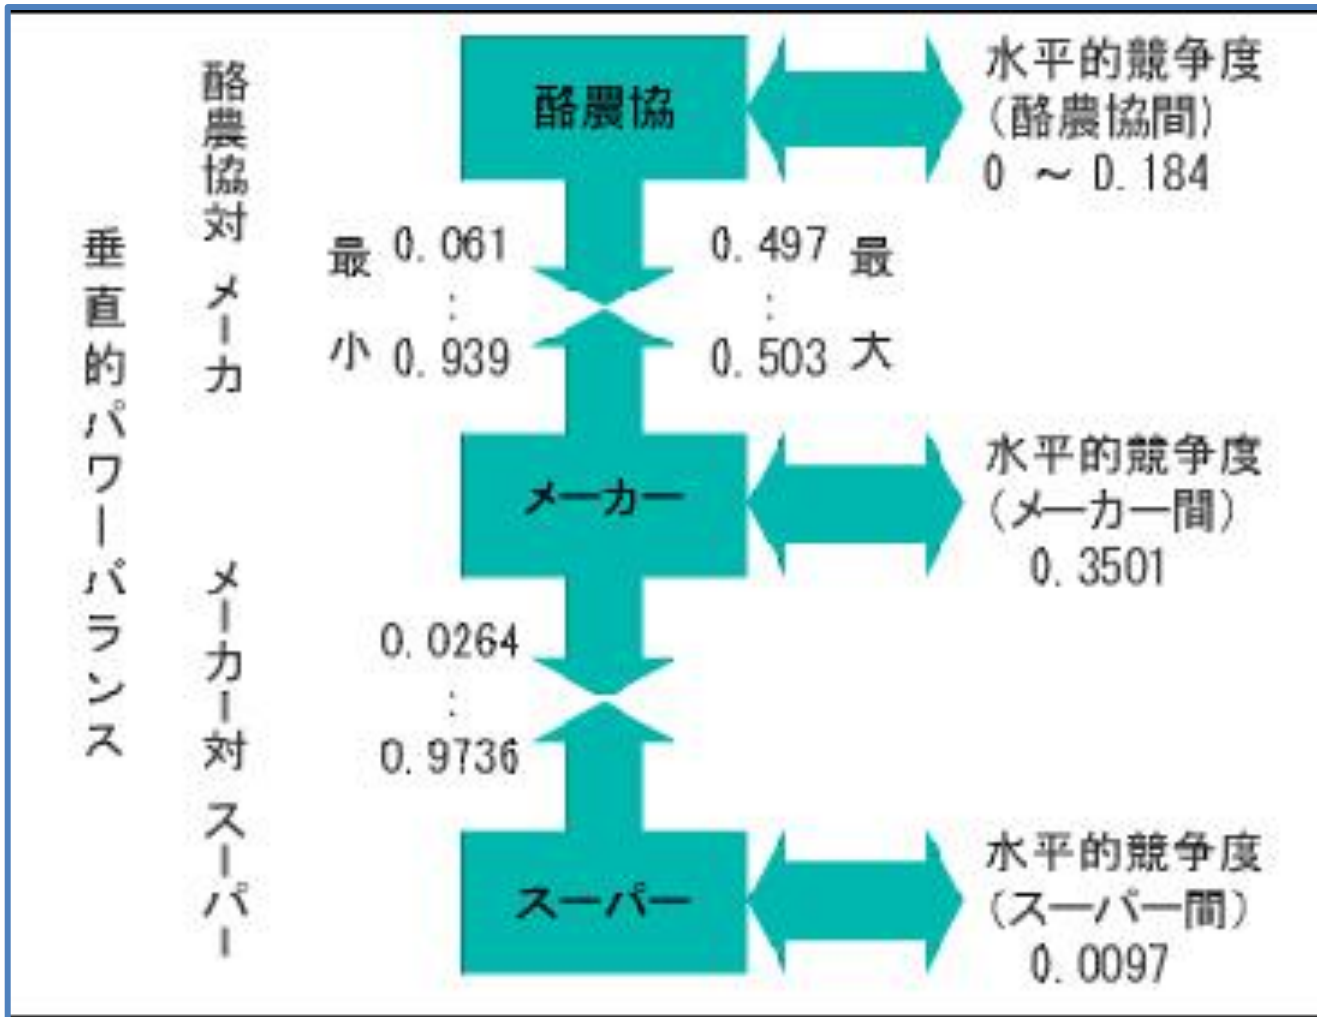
垂直的パワーバランス

酪農協対メーカー

メーカー対スーパー

酪農協

水平的競争度
(酪農協間)
0 ～ 0.184

最 0.061
:
小 0.939

0.497 最
:
0.503 大

メーカー

水平的競争度
(メーカー間)
0.3501

0.0264
:
0.9736

スーパー

水平的競争度
(スーパー間)
0.0097